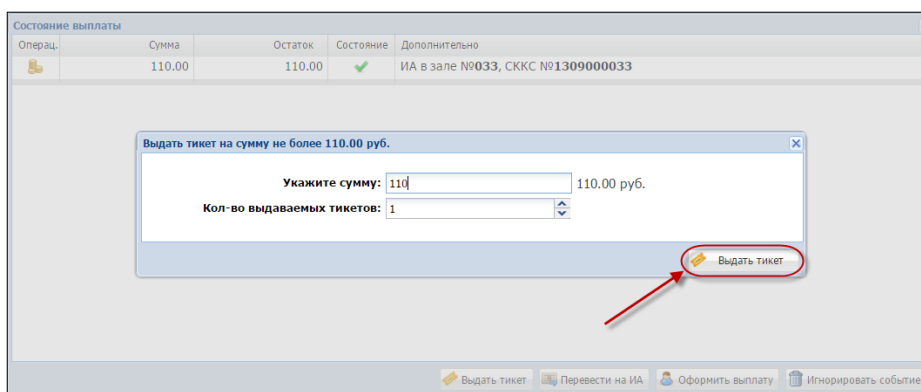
Состояние выплаты

| Операц. | Сумма | Остаток | Состояние | Дополнительно |
|---|---|---|---|---|
| | 110.00 | 110.00 | | ИА в зале №**033**, СККС №**1309000033** |

Выдать тикет на сумму не более 110.00 руб.

Укажите сумму: 110 110.00 руб.

Кол-во выдаваемых тикетов: 1

Выдать тикет

Выдать тикет Перевести на ИА Оформить выплату Игнорировать событие